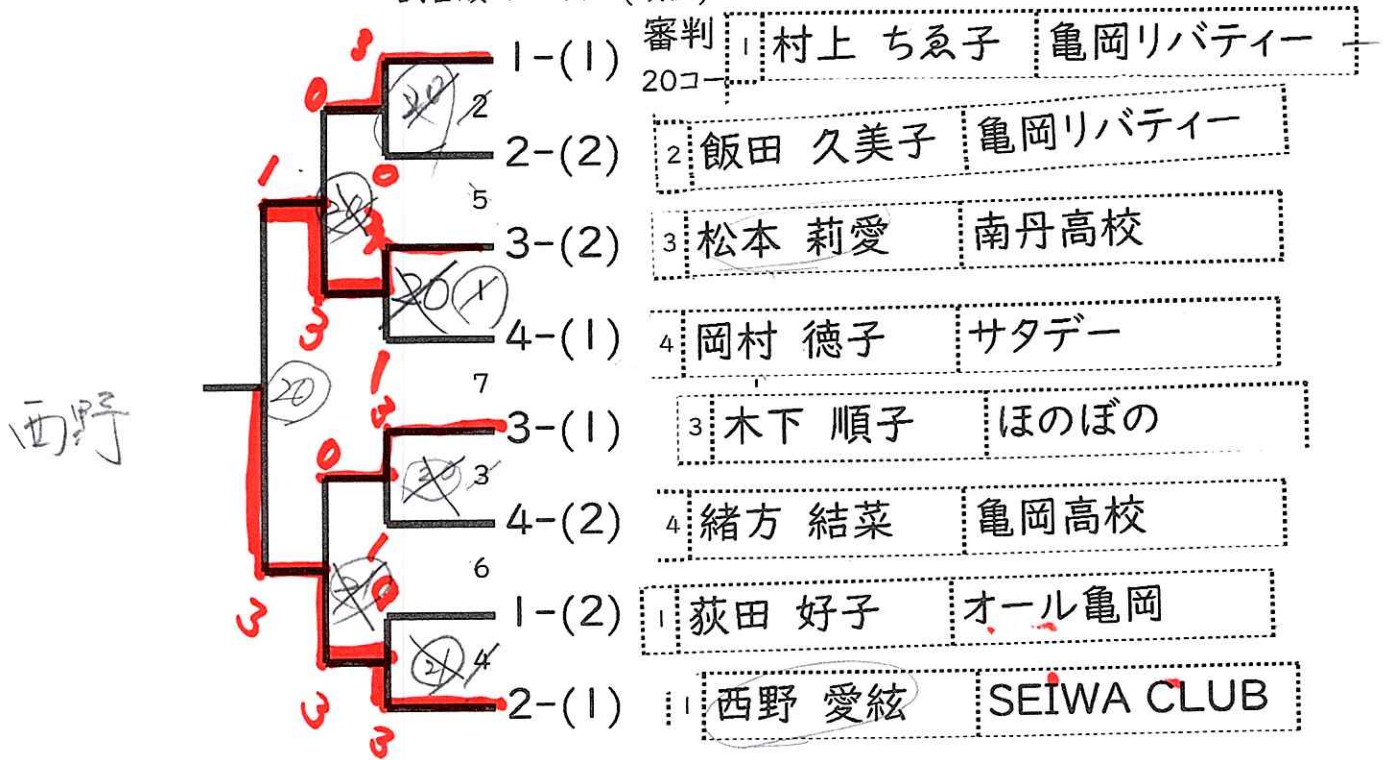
審判
20コート

1-(1) 1 村上 ちゑ子 亀岡リバティー
2-(2) 2 飯田 久美子 亀岡リバティー
3-(2) 3 松本 莉愛 南丹高校
4-(1) 4 岡村 徳子 サタデー
3-(1) 3 木下 順子 ほのぼの
4-(2) 4 緒方 結菜 亀岡高校
1-(2) 1 荻田 好子 オール亀岡
2-(1) 1 西野 愛紘 SEIWA CLUB

西野

3
0
2
0
1
5
3
20
20
1
3
3
7
0
3
1
6
0
4
21
3
3
3
3
20
20
20